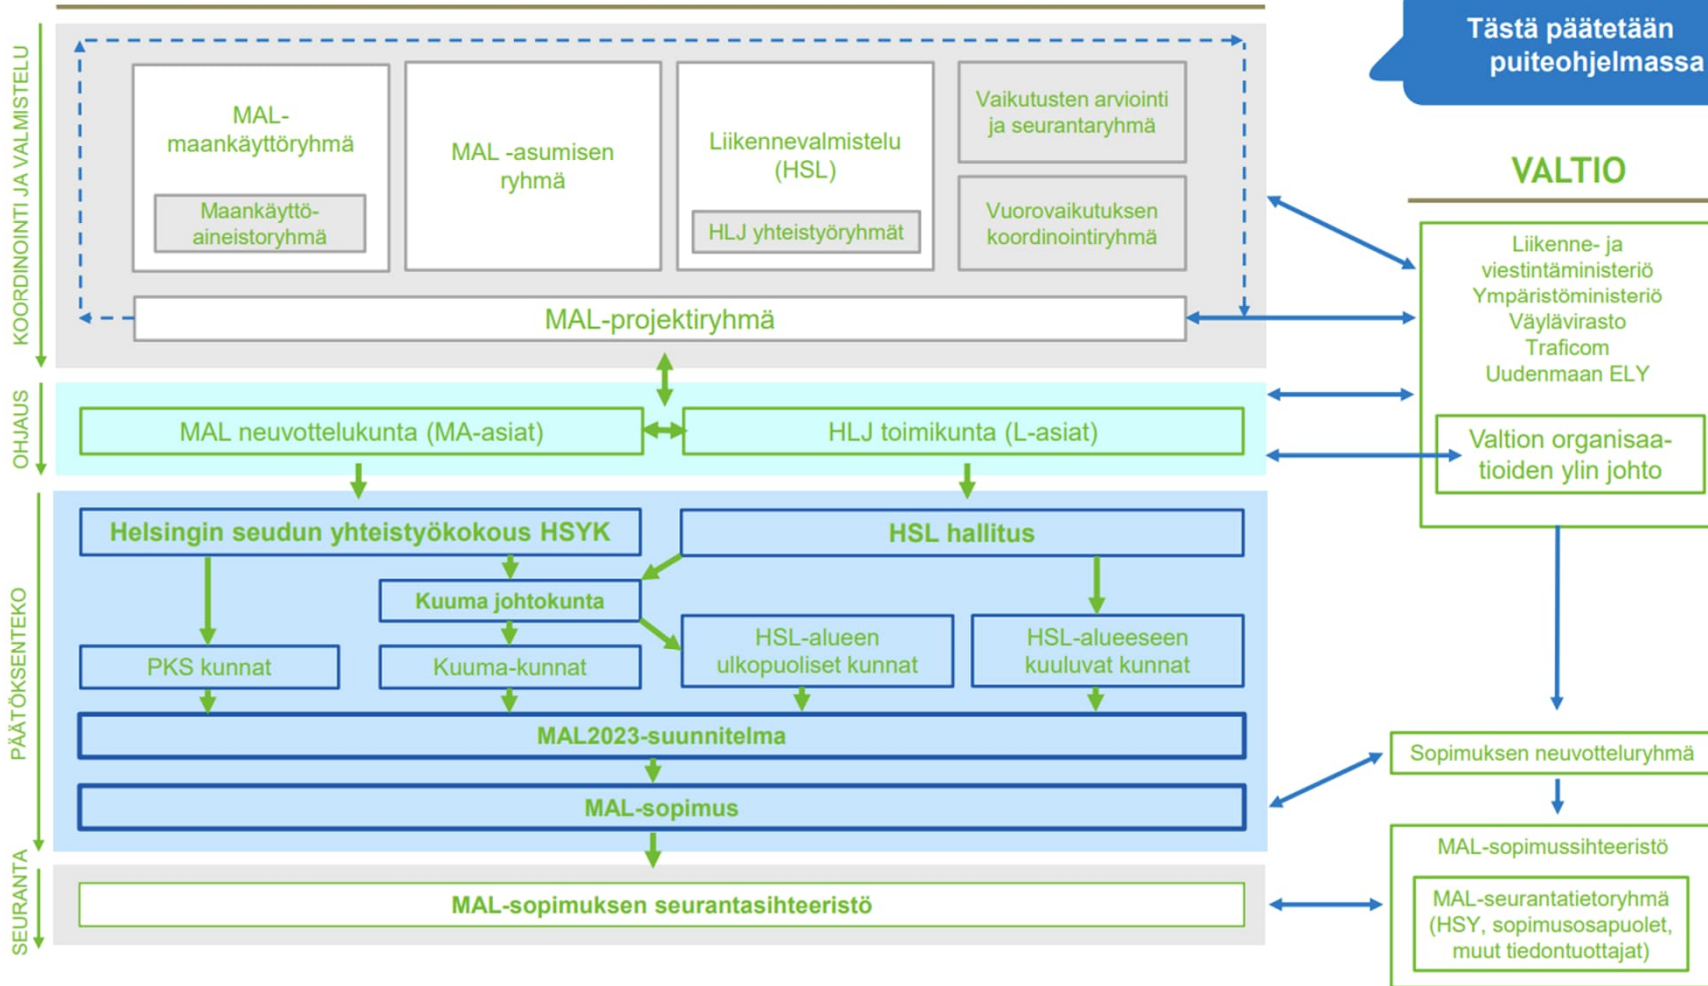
KOORDINOINTI JA VALMISTELU

MAL-maankäyttöryhmä

Maankäyttöaineistoryhmä

MAL -asumisen ryhmä

Liikennevalmistelu (HSL)

HLJ yhteistyöryhmät

Vaikutusten arviointi ja seurantaryhmä

Vuorovaikutuksen koordinointiryhmä

MAL-projektiryhmä

Tästä päätetään puiteohjelmassa

VALTIO

Liikenne- ja viestintäministeriö
Ympäristöministeriö
Väylävirasto
Traficom
Uudenmaan ELY

Valtion organisaatioiden ylin johto

OHJAUS

MAL neuvottelukunta (MA-asiat)

HLJ toimikunta (L-asiat)

PÄÄTÖKSENTEKO

Helsingin seudun yhteistyökokous HSYK

HSL hallitus

Kuuma johtokunta

PKS kunnat

Kuuma-kunnat

HSL-alueen ulkopuoliset kunnat

HSL-alueeseen kuuluvat kunnat

MAL2023-suunnitelma

MAL-sopimus

Sopimuksen neuvotteluryhmä

SEURANTA

MAL-sopimuksen seurantasihteeristö

MAL-sopimussihteeristö

MAL-seurantatietoryhmä (HSY, sopimusosapuolet, muut tiedontuottajat)